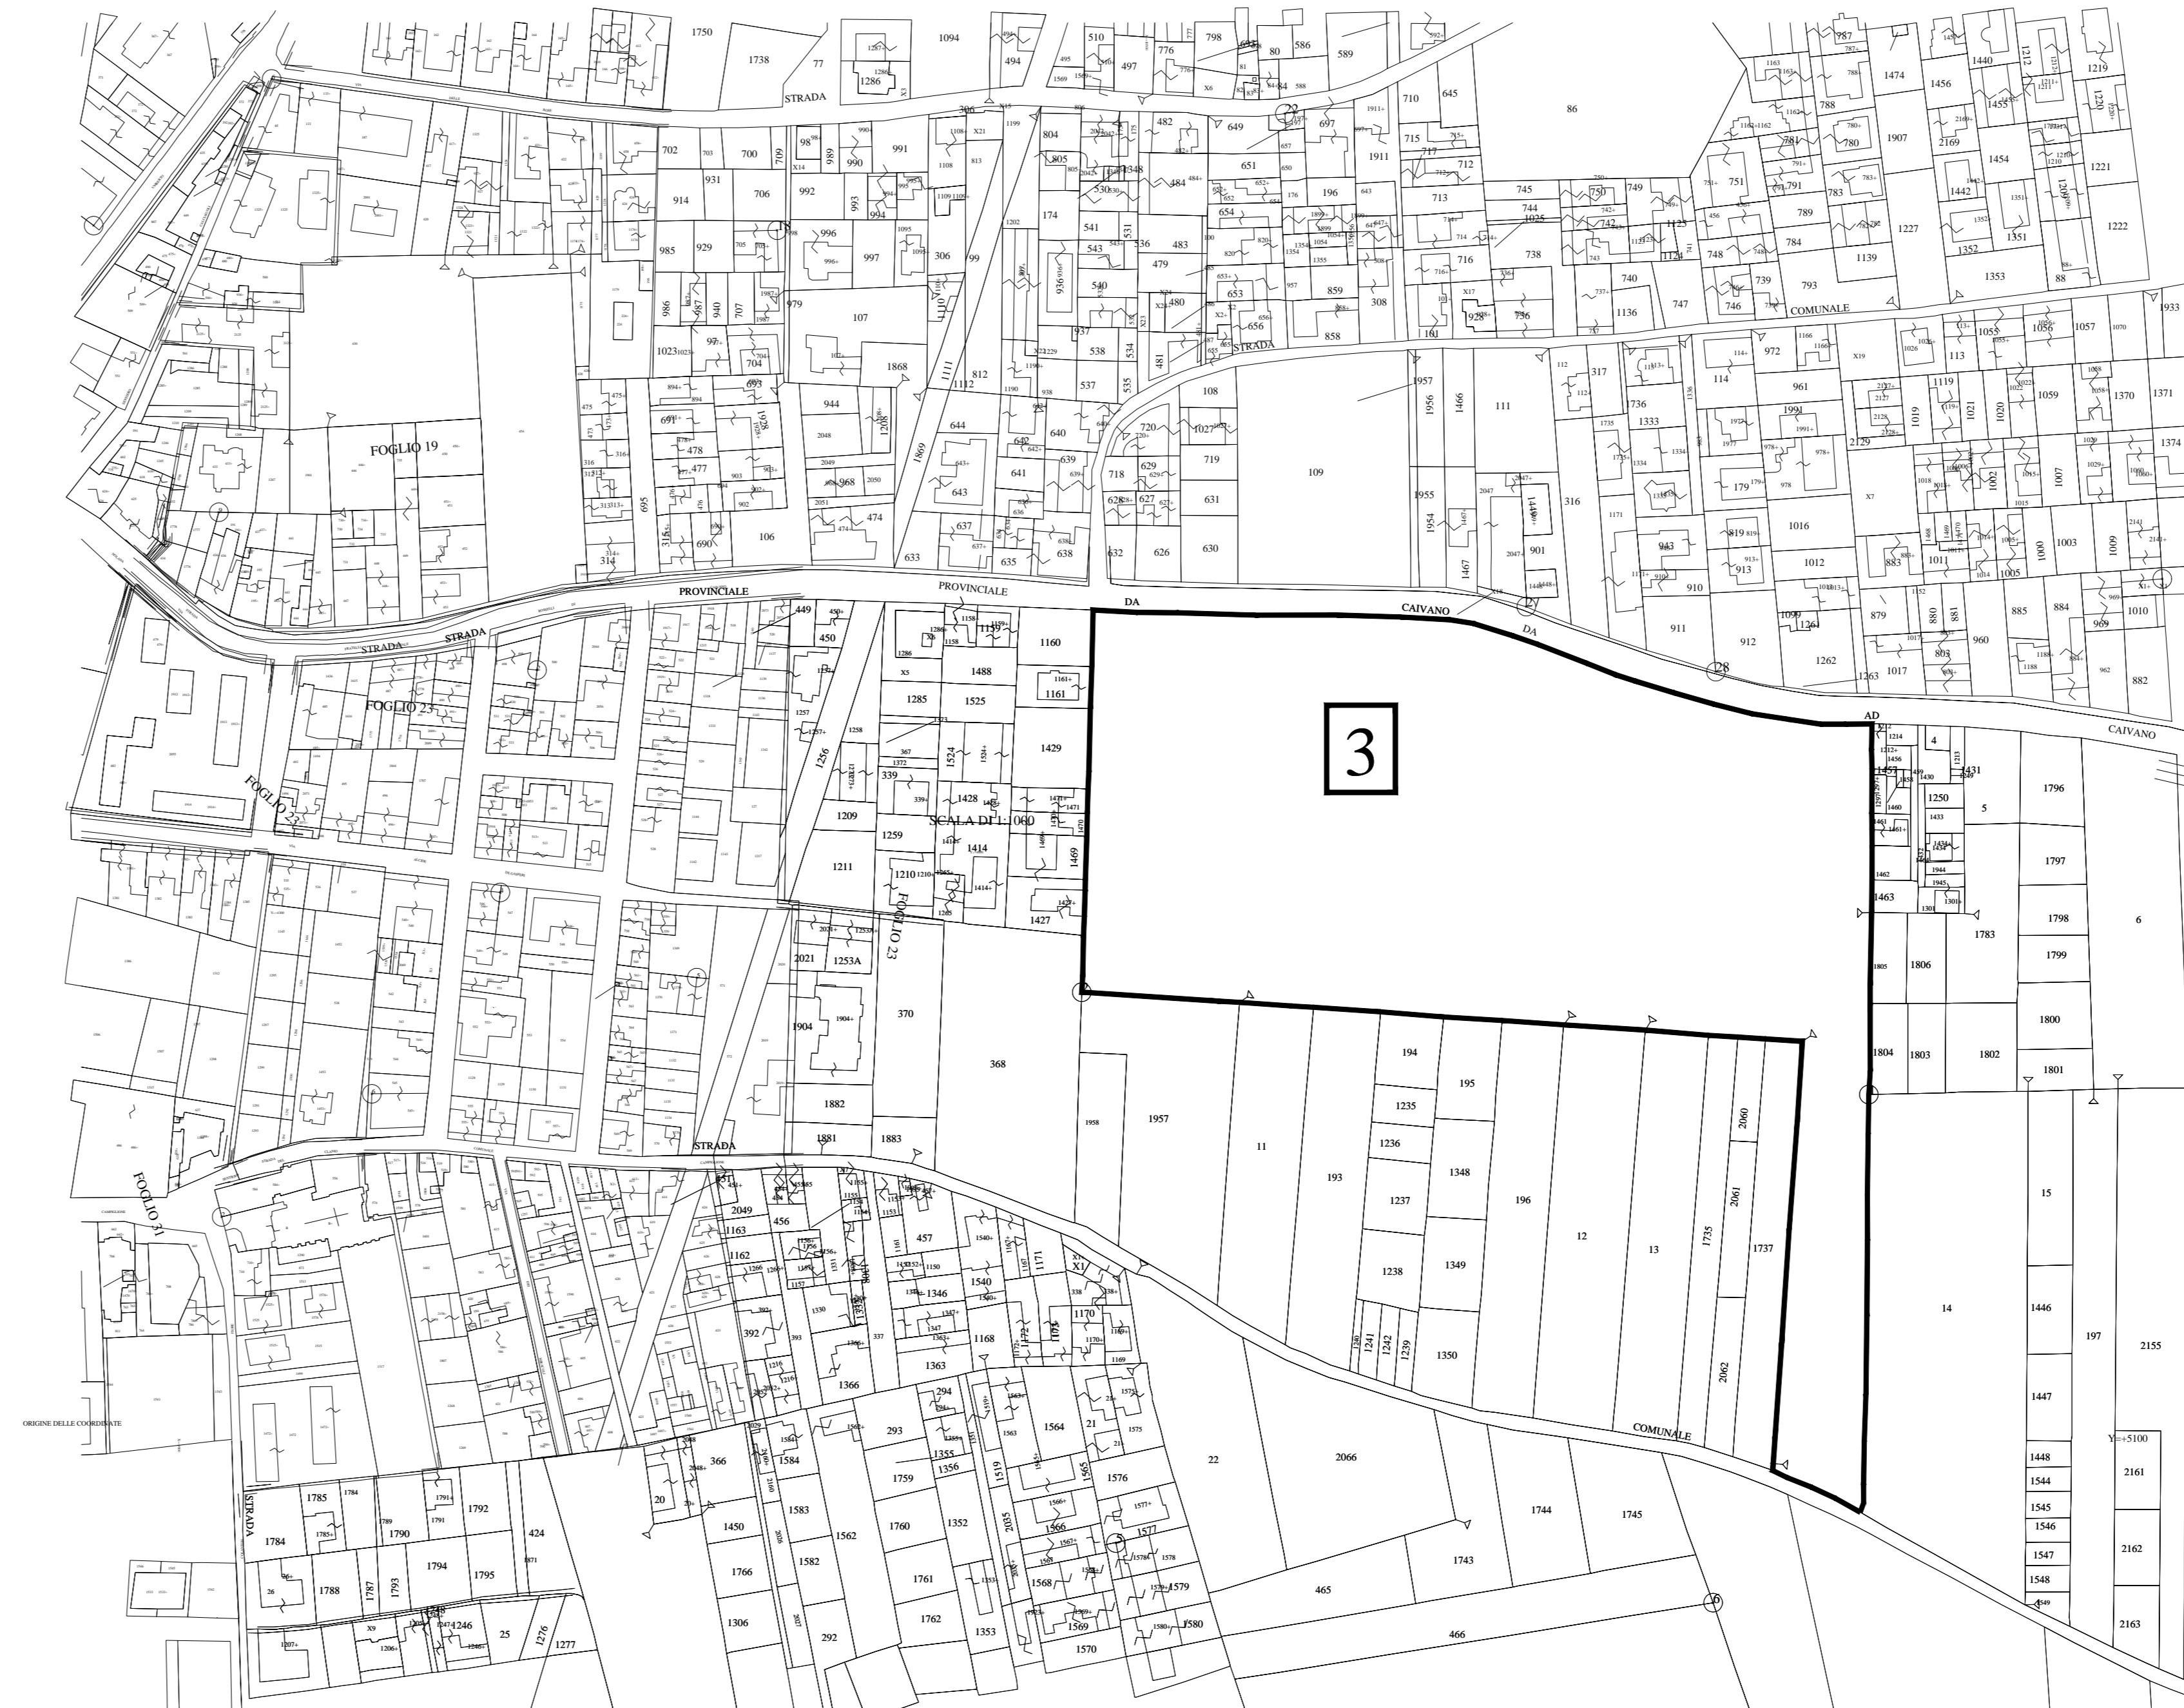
1750
1738
77
1094
STRADA
FOGLIO 19
FOGLIO 23
FOGLIO 22
FOGLIO 31
FOGLIO 23
PROVINCIALE
PROVINCIALE
STRADA
STRADA
DA
CAIVANO
DA
AD
CAIVANO
COMUNALE
STRADA
COMUNALE
STRADA
STRADA
3
SCALA DI 1:1000
ORIGINE DELLE COORDINATE
Y=+5100
86
109
111
1160
1161
1488
1525
1285
1429
1209
1211
1259
1414
1428
1427
370
368
1904
1882
1881
1883
1958
1957
11
193
194
195
1235
1236
1237
1238
1348
1349
1350
196
12
13
1735
1737
2060
2061
2062
22
2066
1744
1745
1743
465
466
14
15
1446
1447
197
2155
2161
2162
2163
1796
1797
1798
1799
1800
1801
1802
1803
1804
1805
1806
1783
6
5
1250
4
1431
1463
1862
1912
1263
1017
879
880
881
885
884
882
960
1010
969
910
911
1012
1016
883
1011
1005
1003
1000
1009
1018
1002
1015
1007
1019
1021
1020
1059
1370
1371
1374
1057
1056
1055
113
1119
972
961
114
1933
1221
1222
1219
1454
1442
1351
1352
1353
1139
1227
1907
1474
1456
1440
788
787
789
784
783
793
780
1791
751
748
746
739
747
740
1136
1124
749
750
745
744
1025
738
736
713
714
716
715
717
712
710
645
1911
697
649
651
654
653
656
196
859
858
308
482
484
479
483
480
481
541
543
540
537
538
534
535
537
174
804
805
936
1202
1199
813
99
306
1108
1111
1112
812
1110
1869
644
643
641
640
639
642
637
635
638
633
632
626
630
631
719
720
718
629
627
628
108
1027
1957
1956
1466
1955
1954
1467
901
316
317
1736
1333
1171
943
913
819
179
114
1991
2129
1991
798
776
510
497
494
80
586
589
991
990
989
992
993
994
996
997
107
1868
944
474
968
2048
2049
106
702
703
700
709
914
931
706
985
929
986
707
940
1023
704
693
691
478
477
690
695
475
314
449
450
1257
1256
1258
339
1372
367
1524
1488
1210
1253A
2021
2049
1163
456
1162
457
1540
1171
1170
1168
1363
1366
1330
1346
392
393
337
294
293
1355
1356
1759
1760
1761
1762
1353
1352
1519
1564
1565
1576
1577
1578
1579
1580
1570
1569
1568
1566
2035
21
1575
366
20
1450
1584
1583
1582
1766
1306
292
1562
1785
1784
1790
1789
1791
1792
1794
1795
1787
1788
1793
424
1784
26
25
1246
1276
1277
X1
1448
1544
1545
1546
1547
1548